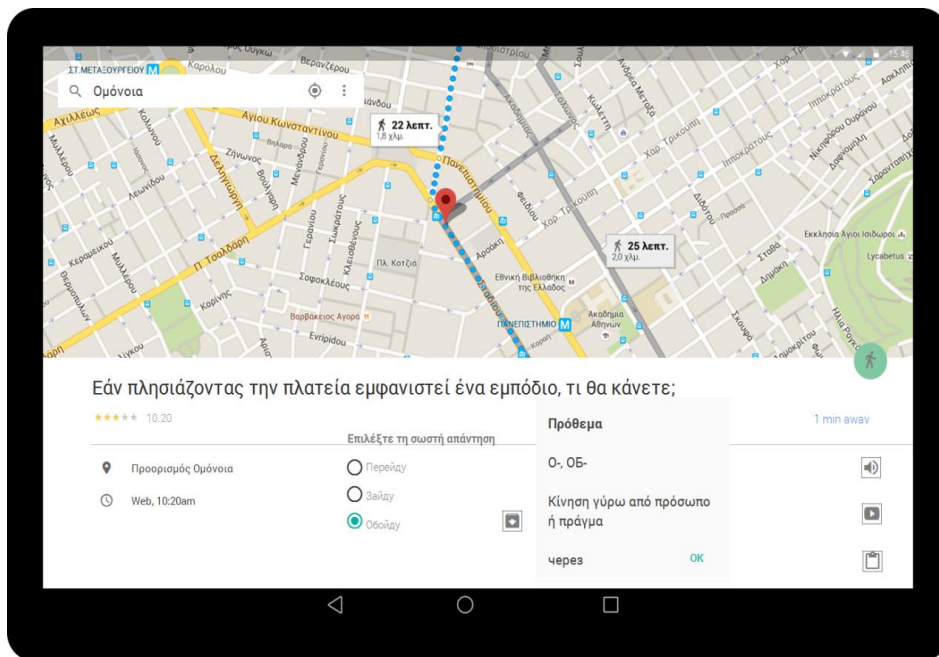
ΣΤ.ΜΕΤΑΞΟΥΡΓΕΙΟΥ
Καρόλου
Ομόνοια
Αχιλλέως
Αγίου Κωνσταντίνου
22 λεπτ.
1,8 χλμ.
Πανεπιστημίου
Ζήνωνος
Λεωνίδου
Κολωνού
Δεληγιάννη
Μενάνδρου
Σωκράτους
Γερανίου
Κλεισθένους
Αθηνάς
Αιόλου
Πλ. Κοτζιά
Σοφοκλέους
Π. Τσαλδάρη
Κεραμεικού
Μυλλέρου
Κορίνης
Βαρβάκειος Αγορά
Ευριπίδου
Λυκούργου
Αραχωβης
Εθνική Βιβλιοθήκη της Ελλάδος
ΠΑΝΕΠΙΣΤΗΜΙΟ
Ακαδημία Αθηνών
Χαρ. Τρικούπη
Ιπποκράτους
Διδότου
25 λεπτ.
2,0 χλμ.
Εκκλησία Αγίου Ισιδώρου
Lycabetus
Στάθα
Σκουφά
Σόλωνος
Ασκληπιού
15:48
Εάν πλησιάζοντας την πλατεία εμφανιστεί ένα εμπόδιο, τι θα κάνετε;
10.20
1 min away
Επιλέξτε τη σωστή απάντηση
Προορισμός Ομόνοια
Wеb, 10:20am
Перейду
Зайду
Обойду
Πρόθεμα
О-, ОБ-
Κίνηση γύρω από πρόσωπο ή πράγμα
через
OK